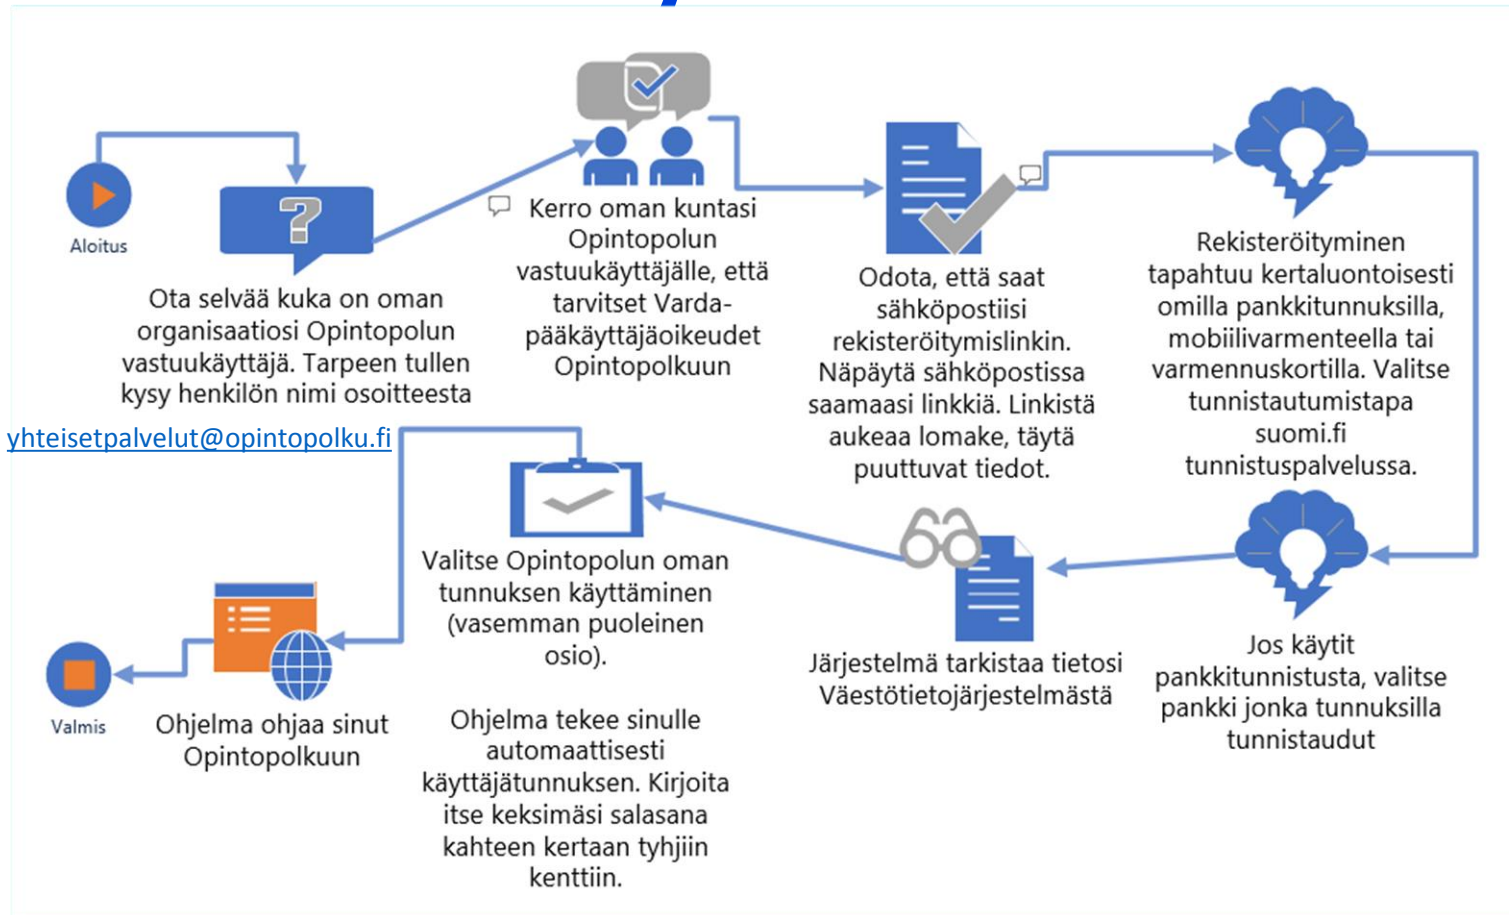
Aloitus

Ota selvää kuka on oman organisaatiosi Opintopolun vastuukäyttäjä. Tarpeen tullen kysy henkilön nimi osoitteesta

yhteisetpalvelut@opintopolku.fi

Kerro oman kuntasi Opintopolun vastuukäyttäjälle, että tarvitset Varda-pääkäyttäjäoikeudet Opintopolkuun

Odota, että saat sähköpostiisi rekisteröitymislinkin. Näpäytä sähköpostissa saamaasi linkkiä. Linkistä aukeaa lomake, täytä puuttuvat tiedot.

Rekisteröityminen tapahtuu kertaluontoisesti omilla pankkitunnuksilla, mobiilivarmenteella tai varmennuskortilla. Valitse tunnistautumistapa suomi.fi tunnistuspalvelussa.

Jos käytit pankkitunnistusta, valitse pankki jonka tunnuksilla tunnistaudut

Järjestelmä tarkistaa tietosi Väestötietojärjestelmästä

Valitse Opintopolun oman tunnuksen käyttäminen (vasemman puoleinen osio).

Ohjelma tekee sinulle automaattisesti käyttäjätunnuksen. Kirjoita itse keksimäsi salasana kahteen kertaan tyhjiin kenttiin.

Ohjelma ohjaa sinut Opintopolkuun

Valmis